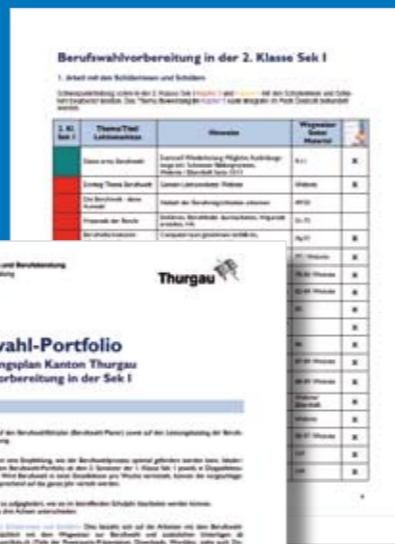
Berufswahlvorbereitung in der 2. Klasse Sek I

1. Arbeit mit den Schülerinnen und Schülern

| 2. Kl. Sek I | Thema/Titel Lektionenreihe | Hinweise | Wegweiser Schul-Material | |
|---|---|---|---|---|
| | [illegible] | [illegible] | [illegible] | x |
| | Einstieg Thema Berufswahl | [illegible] | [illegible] | x |
| | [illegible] | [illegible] | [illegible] | |
| | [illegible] | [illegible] | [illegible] | |
| | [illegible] | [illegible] | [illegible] | x |

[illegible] und Berufsberatung

Thurgau

wahl-Portfolio
ngsplan Kanton Thurgau
orbereitung in der Sek I